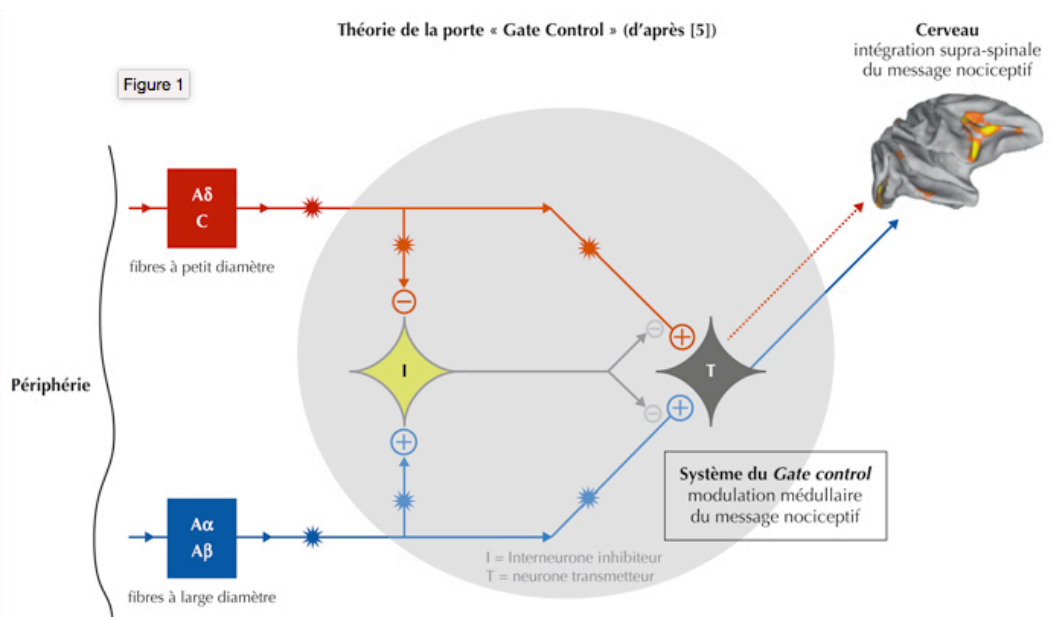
Théorie de la porte « Gate Control » (d'après [5])

Figure 1

Cerveau
intégration supra-spinale du message nociceptif

Aδ
C

fibres à petit diamètre

Périphérie

−

I

−

+

T

−

+

+

Système du *Gate control*
modulation médullaire du message nociceptif

Aα
Aβ

fibres à large diamètre

I = Interneurone inhibiteur
T = neurone transmetteur